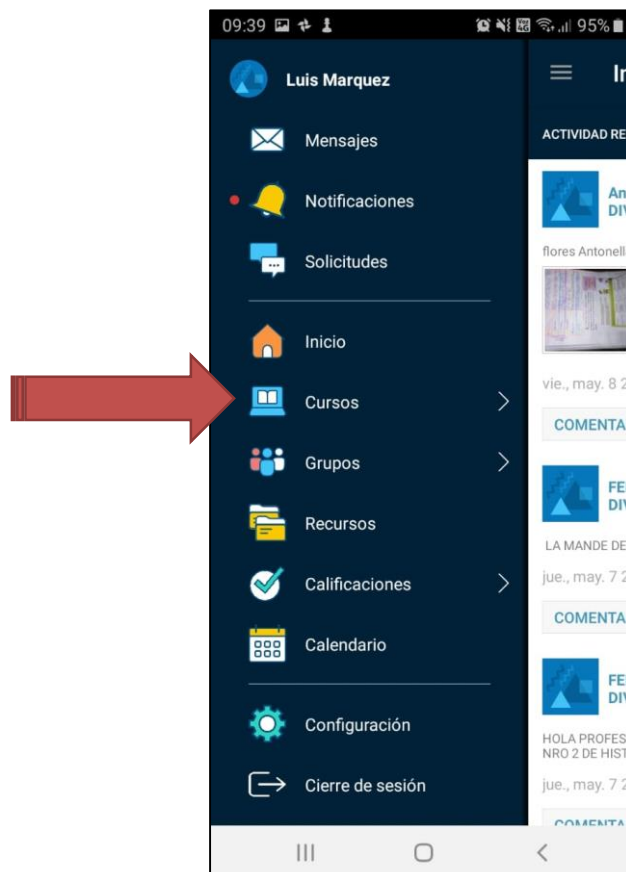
09:39 95%

Luis Marquez

Mensajes

Notificaciones

Solicitudes

Inicio

Cursos

Grupos

Recursos

Calificaciones

Calendario

Configuración

Cierre de sesión

In

ACTIVIDAD RE

An DIV

flores Antonell

vie., may. 8 2

COMENTA

FE DIV

LA MANDE DE

jue., may. 7 2

COMENTA

FE DIV

HOLA PROFES NRO 2 DE HIST

jue., may. 7 2

COMENTA